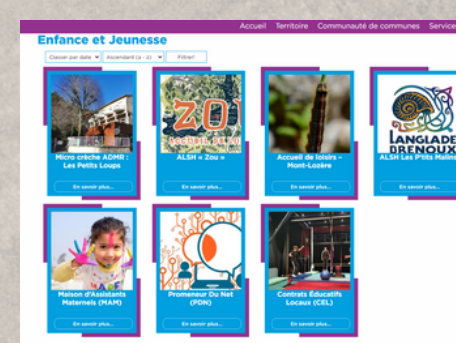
Accueil Territoire Communauté de communes Service

Enfance et Jeunesse

Classer par date | Ascendant (a - z) | Filtrer

Micro crèche ADMR : Les Petits Loups

En savoir plus...

ZOU

ALSH « Zou »

En savoir plus...

Accueil de loisirs – Mont-Lozère

En savoir plus...

LANGLADE BRENOUX

ALSH Les P'tits Malins

En savoir plus...

Maison d'Assistants Maternels (MAM)

En savoir plus...

Promeneur Du Net (PDN)

En savoir plus...

Contrats Éducatifs Locaux (CEL)

En savoir plus...